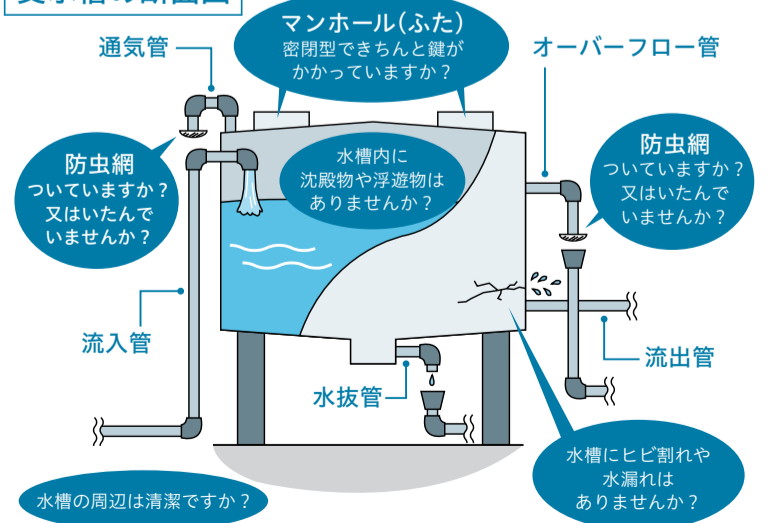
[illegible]

マンホール（ふた）
密閉型できちんと鍵がかかっていますか？

通気管

オーバーフロー管

防虫網
ついていますか？
又はいたんでいませんか？

水槽内に
沈殿物や浮遊物はありませんか？

防虫網
ついていますか？
又はいたんでいませんか？

流入管

流出管

水抜管

水槽にヒビ割れや水漏れはありませんか？

水槽の周辺は清潔ですか？